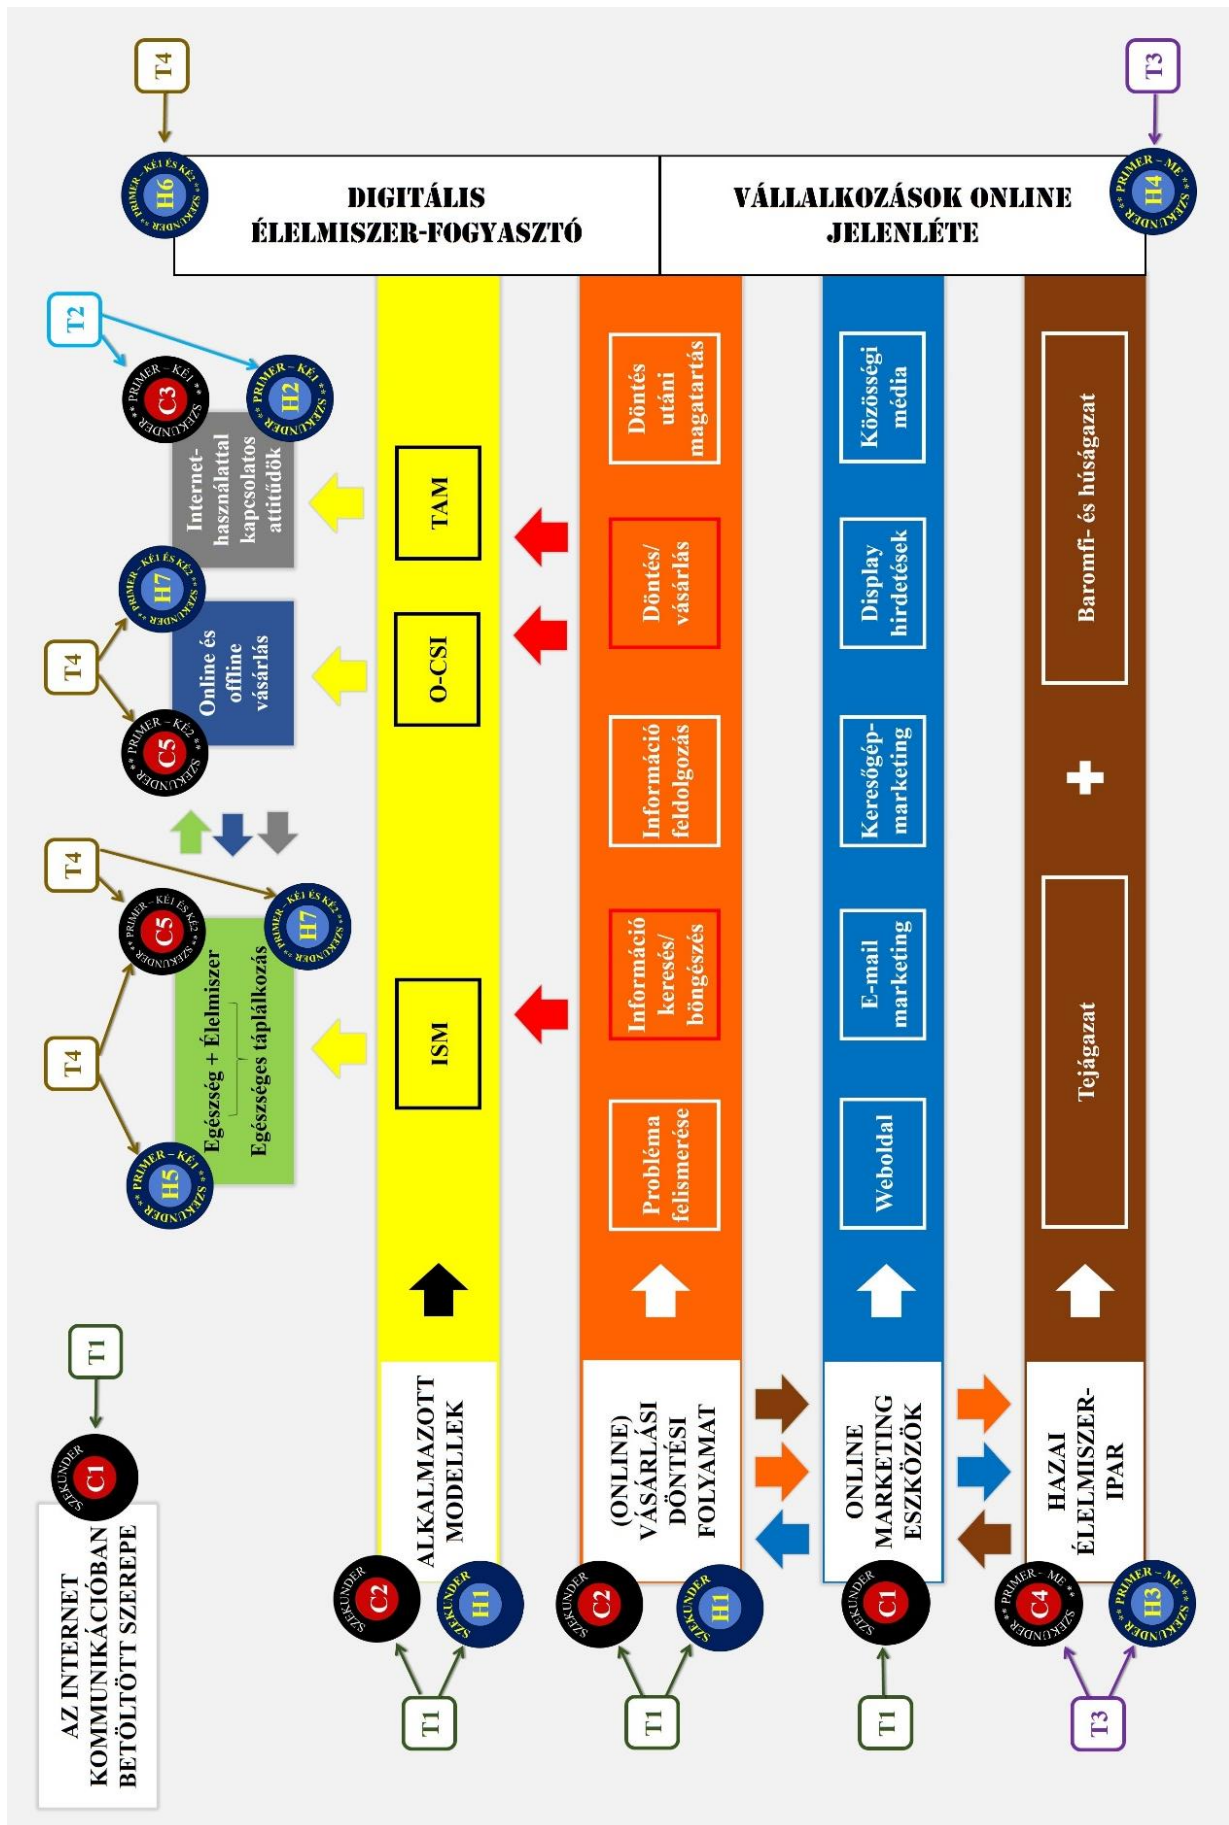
AZ INTERNET KOMMUNIKÁCIÓBAN BETÖLTÖTT SZEREPE

SZEKUNDER C1

T1

ALKALMAZOTT MODELLEK

ISM

O-CSI

TAM

(ONLINE) VÁSÁRLÁSI DÖNTÉSI FOLYAMAT

Probléma felismerése

Információ keresés/ böngészés

Információ feldolgozás

Döntés/ vásárlás

Döntés utáni magatartás

ONLINE MARKETING ESZKÖZÖK

Weboldal

E-mail marketing

Keresőgép-marketing

Display hirdetések

Közösségi média

HAZAI ÉLELMISZER-IPAR

Tejágazat

+

Baromfi- és húságazat

DIGITÁLIS ÉLELMISZER-FOGYASZTÓ

VÁLLALKOZÁSOK ONLINE JELENLÉTE

T4

PRIMER – KÉ1 ÉS KÉ2 SZEKUNDER H6

T3

PRIMER – ME SZEKUNDER H4

T2

PRIMER – KÉ1 SZEKUNDER C3

PRIMER – KÉ1 SZEKUNDER H2

Internet-használattal kapcsolatos attitűdök

T4

PRIMER – KÉ1 ÉS KÉ2 SZEKUNDER H7

PRIMER – KÉ2 SZEKUNDER C5

Online és offline vásárlás

T4

PRIMER – KÉ1 ÉS KÉ2 SZEKUNDER C5

PRIMER – KÉ1 ÉS KÉ2 SZEKUNDER H7

T4

PRIMER – KÉ1 SZEKUNDER H5

Egészség + Élelmiszer

Egészséges táplálkozás

SZEKUNDER C2

SZEKUNDER H1

T1

SZEKUNDER C2

SZEKUNDER H1

T1

SZEKUNDER C1

T1

PRIMER – ME SZEKUNDER C4

PRIMER – ME SZEKUNDER H3

T3